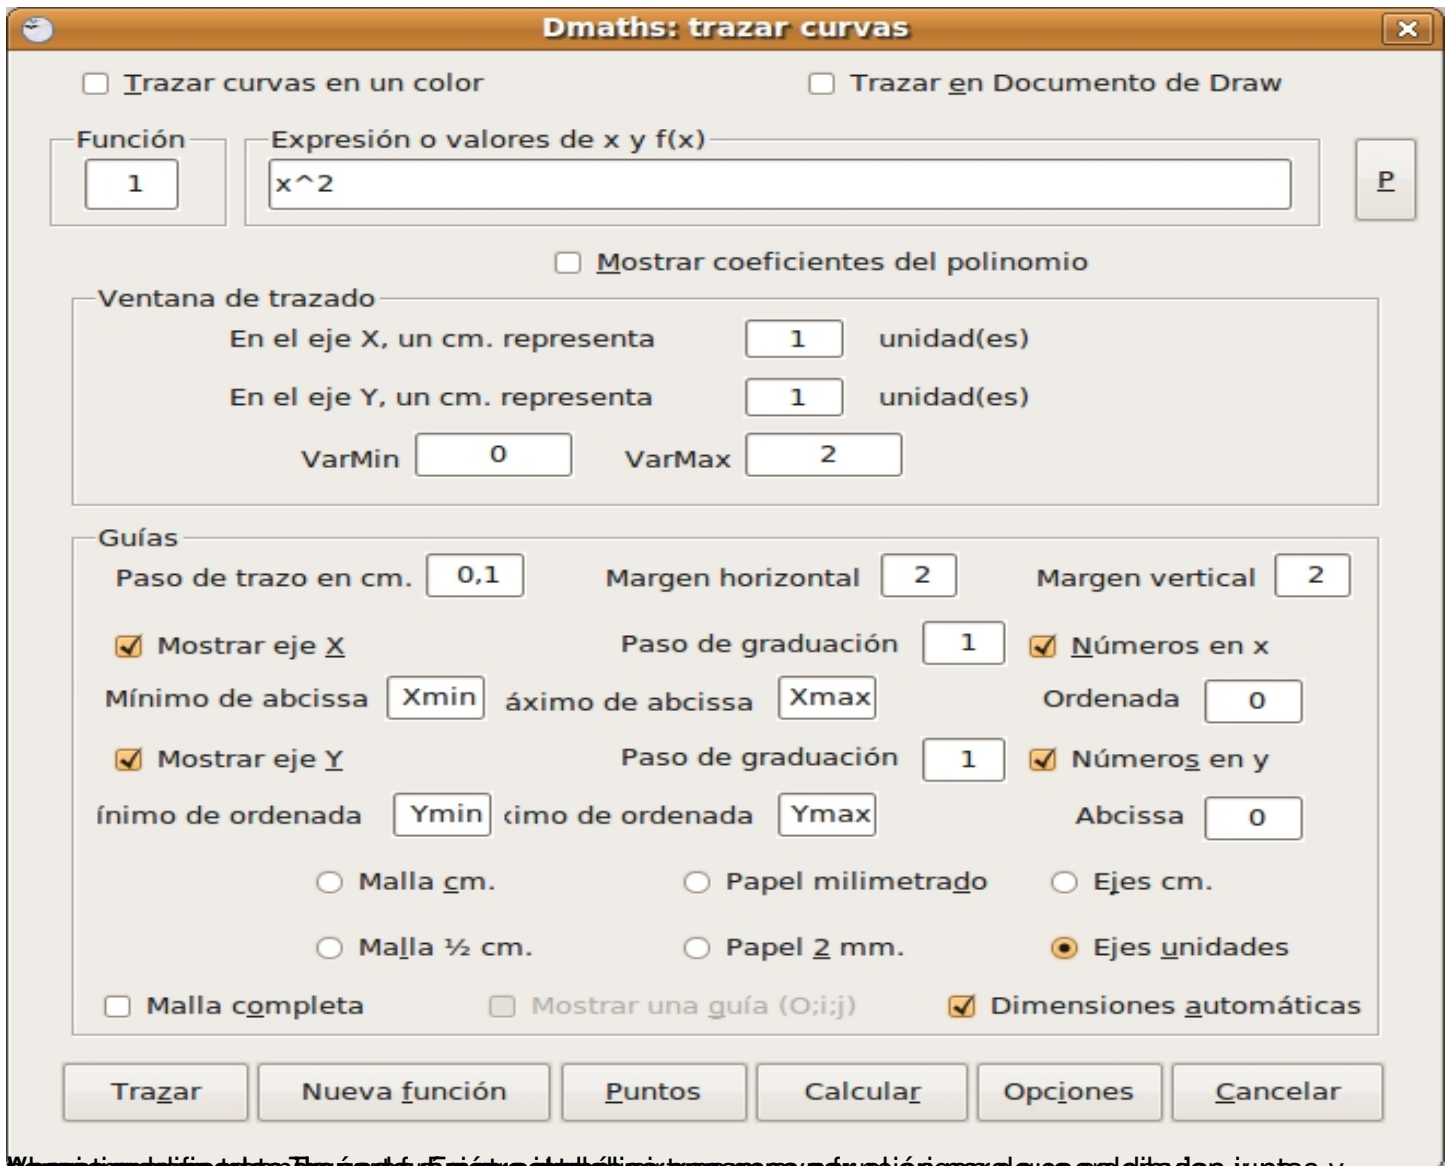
Dmaths: trazar curvas

Trazar curvas en un color

Trazar en Documento de Draw

Función

1

Expresión o valores de x y f(x)

x^2

P

Mostrar coeficientes del polinomio

Ventana de trazado

En el eje X, un cm. representa 1 unidad(es)

En el eje Y, un cm. representa 1 unidad(es)

VarMin 0 VarMax 2

Guías

Paso de trazo en cm. 0,1 Margen horizontal 2 Margen vertical 2

Mostrar eje X Paso de graduación 1 Números en x

Mínimo de abcissa Xmin áximo de abcissa Xmax Ordenada 0

Mostrar eje Y Paso de graduación 1 Números en y

ínimo de ordenada Ymin ‹imo de ordenada Ymax Abcissa 0

Malla cm. Papel milimetrado Ejes cm.

Malla ½ cm. Papel 2 mm. Ejes unidades

Malla completa Mostrar una guía (O;i;j) Dimensiones automáticas

Trazar Nueva función Puntos Calcular Opciones Cancelar

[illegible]